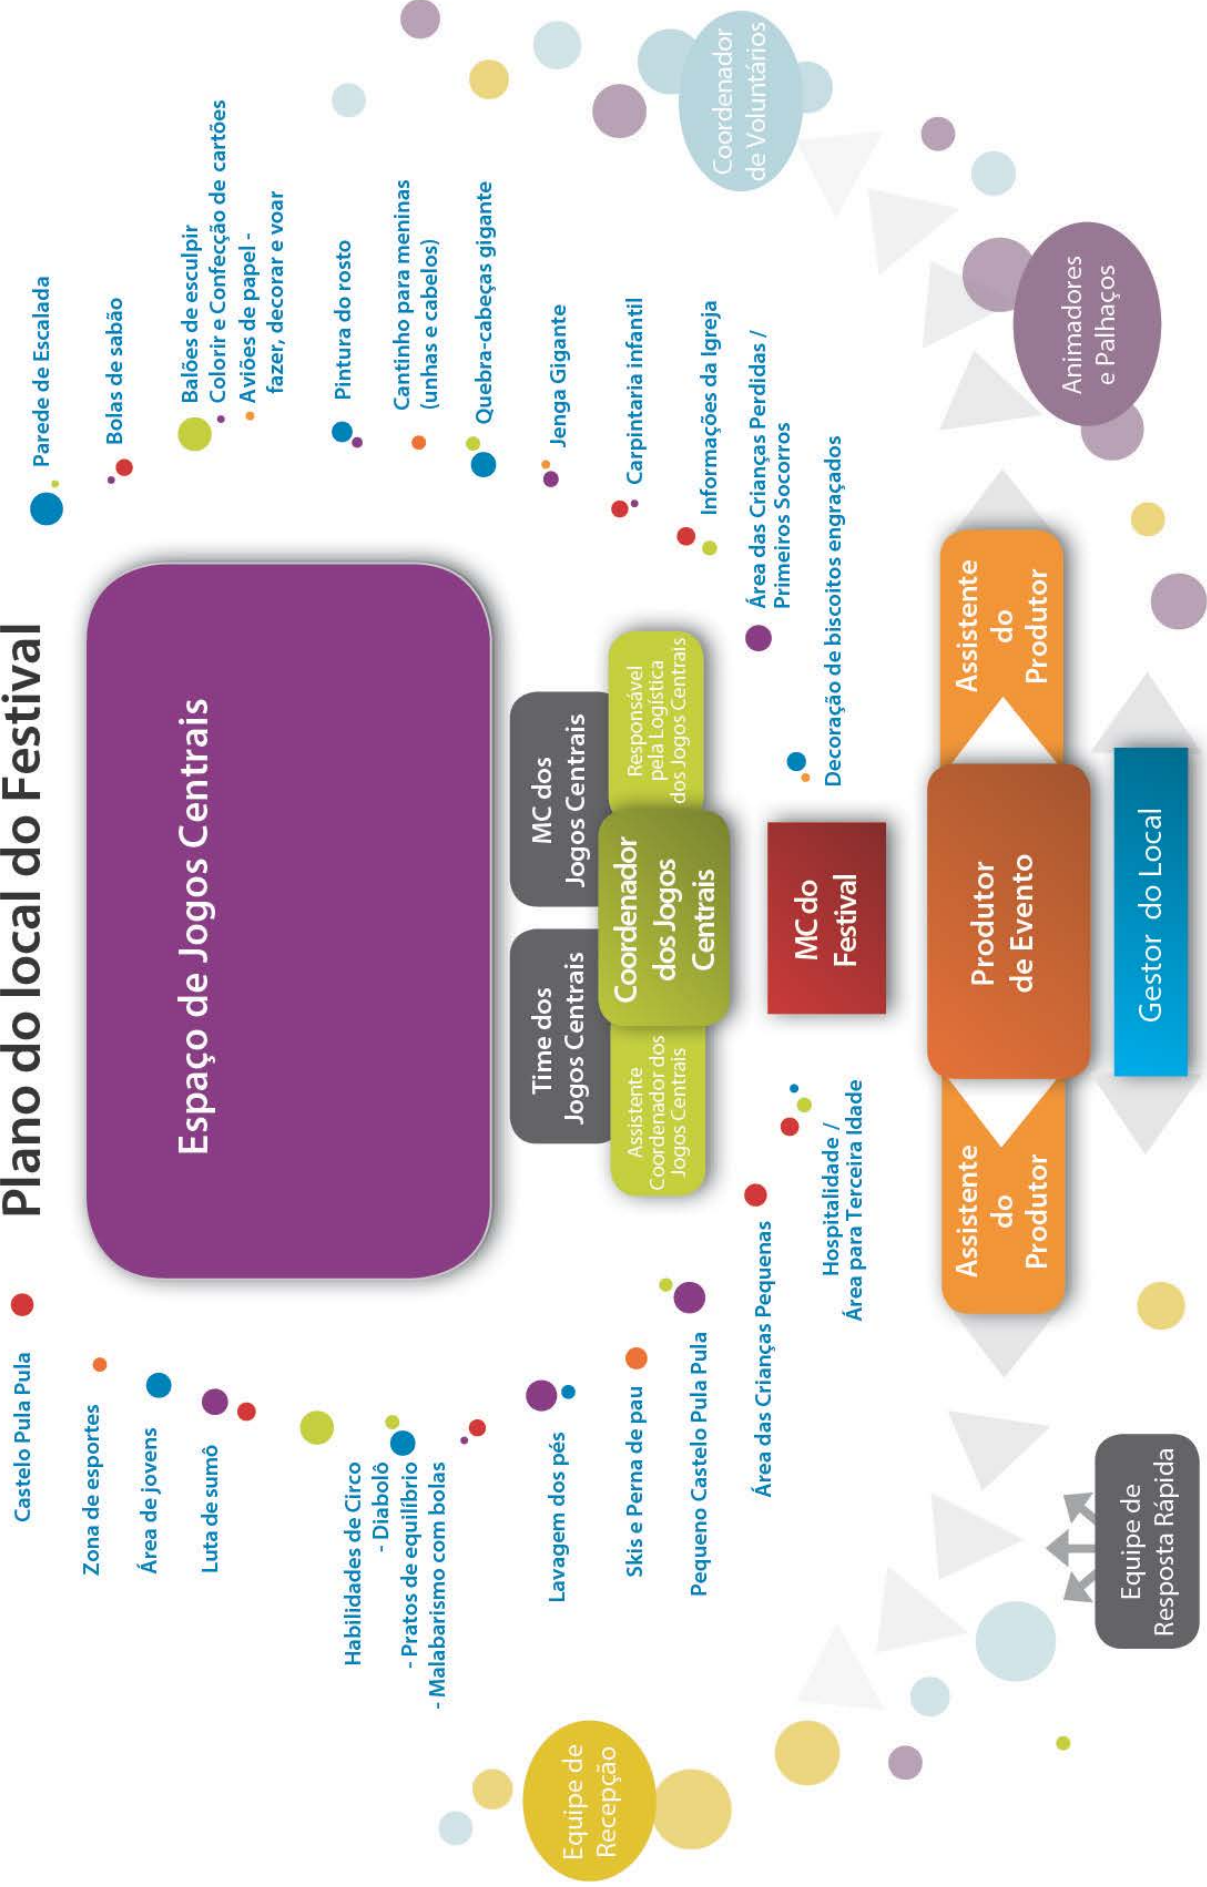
Plano do local do Festival

Espaço de Jogos Centrais

Castelo Pula Pula

Zona de esportes

Área de jovens

Luta de sumô

Habilidades de Circo
- Diabolô
- Pratos de equilíbrio
- Malabarismo com bolas

Lavagem dos pés

Skis e Perna de pau

Pequeno Castelo Pula Pula

Área das Crianças Pequenas

Hospitalidade / Área para Terceira Idade

Parede de Escalada

Bolas de sabão

Balões de esculpir
Colorir e Confecção de cartões
Aviões de papel - fazer, decorar e voar

Pintura do rosto

Cantinho para meninas (unhas e cabelos)

Quebra-cabeças gigante

Jenga Gigante

Carpintaria infantil

Informações da Igreja

Área das Crianças Perdidas / Primeiros Socorros

Decoração de biscoitos engraçados

Time dos Jogos Centrais

MC dos Jogos Centrais

Assistente Coordenador dos Jogos Centrais

Coordenador dos Jogos Centrais

Responsável pela Logística dos Jogos Centrais

MC do Festival

Assistente do Produtor

Produtor de Evento

Assistente do Produtor

Gestor do Local

Coordenador de Voluntários

Animadores e Palhaços

Equipe de Resposta Rápida

Equipe de Recepção